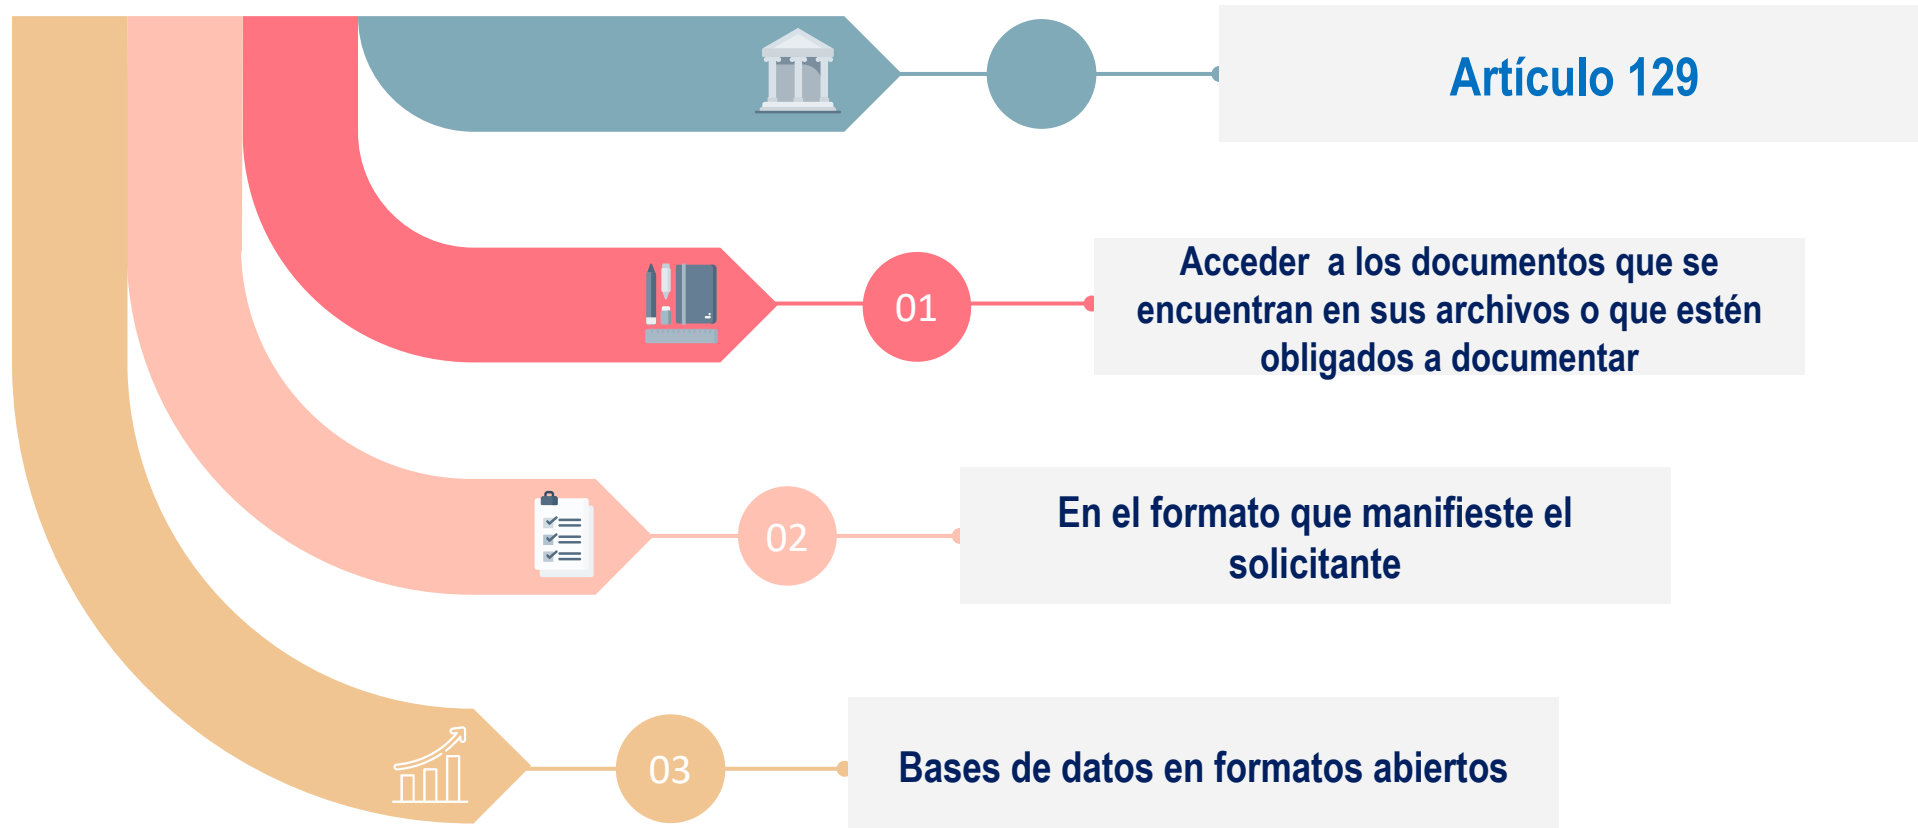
Artículo 129

01

Acceder a los documentos que se encuentran en sus archivos o que estén obligados a documentar

02

En el formato que manifieste el solicitante

03

Bases de datos en formatos abiertos